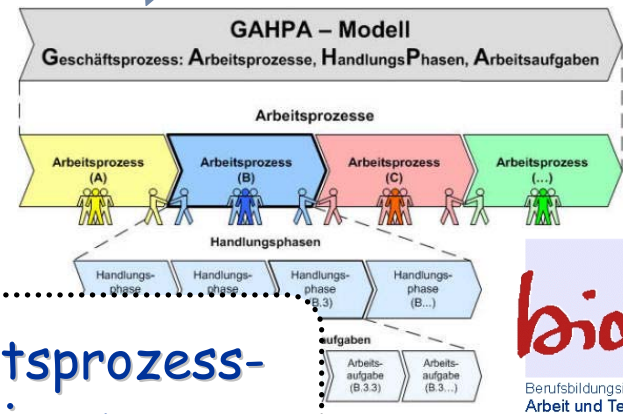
GAHPA – Modell

Geschäftsprozess: Arbeitsprozesse, HandlungsPhasen, Arbeitsaufgaben

Arbeitsprozesse

Arbeitsprozess (A)

Arbeitsprozess (B)

Arbeitsprozess (C)

Arbeitsprozess (...)

Handlungsphasen

Handlungsphase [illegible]

Handlungsphase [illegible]

Handlungsphase (B.3)

Handlungsphase (B...)

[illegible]ufgaben

Arbeitsaufgabe (B.3.3)

Arbeitsaufgabe (B.3...)

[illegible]tsprozess-

bio

Berufsbildungs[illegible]

Arbeit und Te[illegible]